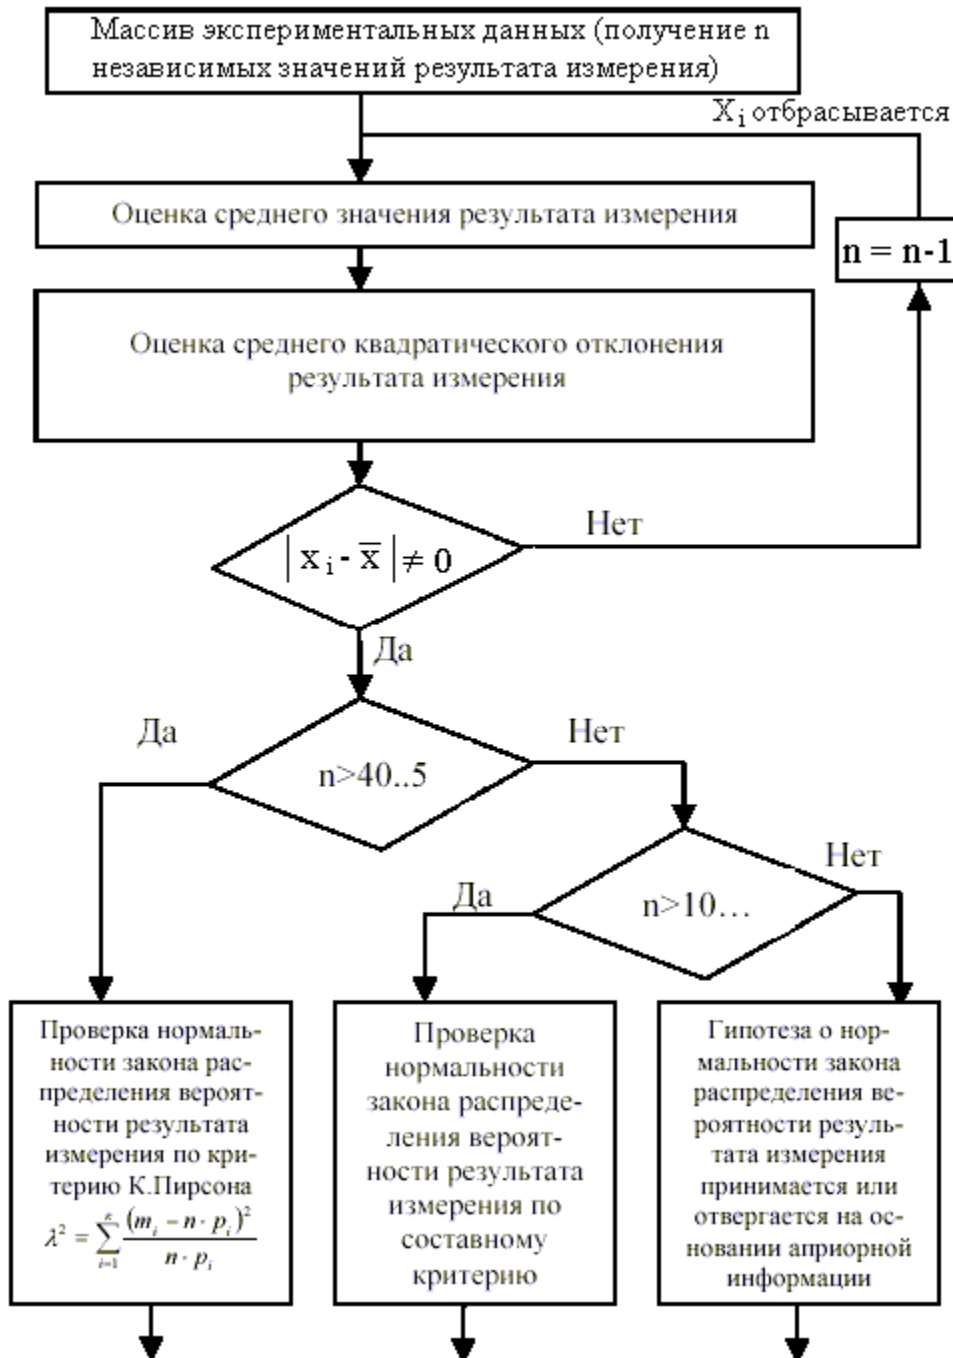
Массив экспериментальных данных (получение n независимых значений результата измерения)

$X_i$ отбрасывается

Оценка среднего значения результата измерения

n = n-1

Оценка среднего квадратического отклонения результата измерения

$|x_i - \overline{x}| \neq 0$

Нет

Да

Да

n>40..5

Нет

Нет

Да

n>10…

Проверка нормальности закона распределения вероятности результата измерения по критерию К.Пирсона $\lambda^2 = \sum_{i=1}^{s} \frac{(m_i - n \cdot p_i)^2}{n \cdot p_i}$

Проверка нормальности закона распределения вероятности результата измерения по составному критерию

Гипотеза о нормальности закона распределения вероятности результата измерения принимается или отвергается на основании априорной информации